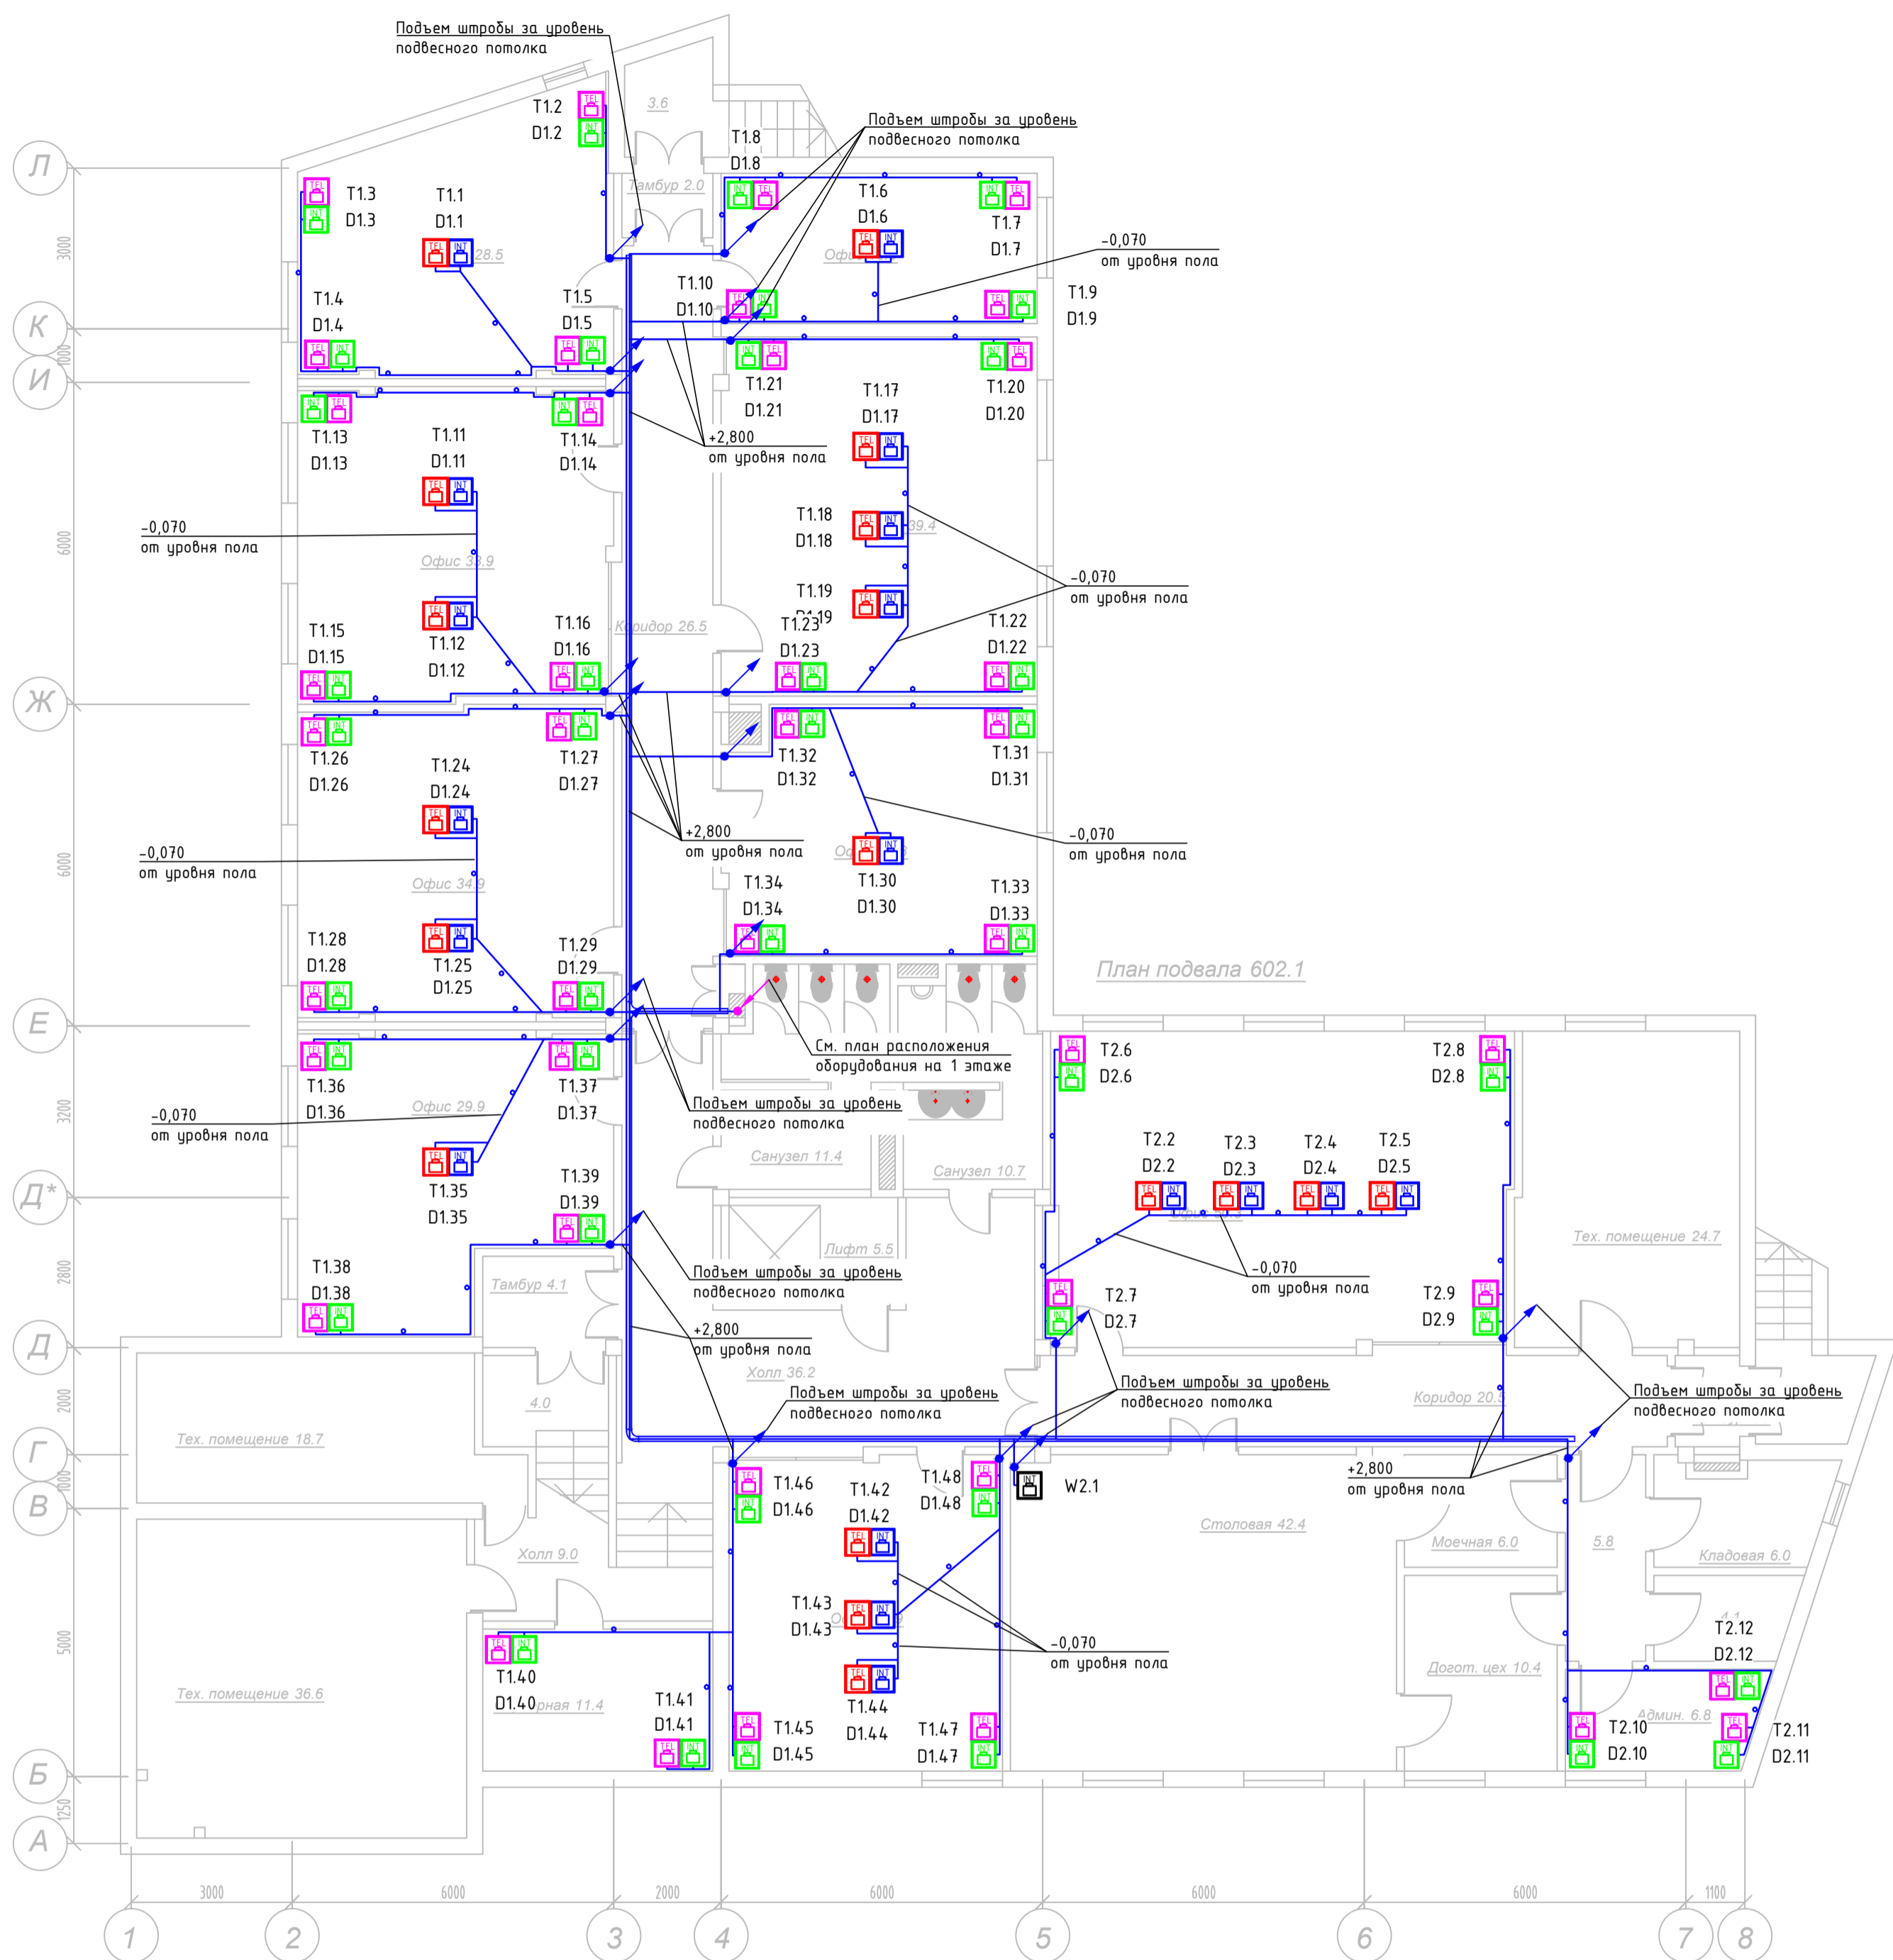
Подъем штробы за уровень подвесного потолка

3.6

T1.2
D1.2

Подъем штробы за уровень подвесного потолка

T1.8
D1.8

Л

Тамбур 2.0

T1.3
D1.3

T1.1
D1.1

28.5

T1.6
D1.6

T1.7
D1.7

-0,070
от уровня пола

3000

Офис

T1.10
D1.10

T1.9
D1.9

T1.4
D1.4

T1.5
D1.5

К

И

1000

T1.21
D1.21

T1.20
D1.20

T1.17
D1.17

T1.13
D1.13

T1.11
D1.11

T1.14
D1.14

+2,800
от уровня пола

-0,070
от уровня пола

6000

T1.18
D1.18

39.4

Офис 33.9

T1.19
D1.19

-0,070
от уровня пола

T1.15
D1.15

T1.12
D1.12

T1.16
D1.16

Коридор 26.5

T1.23
D1.23

T1.22
D1.22

Ж

T1.26
D1.26

T1.27
D1.27

T1.32
D1.32

T1.31
D1.31

T1.24
D1.24

+2,800
от уровня пола

-0,070
от уровня пола

-0,070
от уровня пола

6000

Офис 34.9

T1.30
D1.30

T1.34
D1.34

T1.33
D1.33

T1.28
D1.28

T1.25
D1.25

T1.29
D1.29

План подвала 602.1

Е

См. план расположения оборудования на 1 этаже

T2.6
D2.6

T2.8
D2.8

T1.36
D1.36

T1.37
D1.37

Подъем штробы за уровень подвесного потолка

-0,070
от уровня пола

Офис 29.9

3200

T2.2
D2.2

T2.3
D2.3

T2.4
D2.4

T2.5
D2.5

Санузел 11.4

Санузел 10.7

T1.35
D1.35

T1.39
D1.39

Д*

Лифт 5.5

Тех. помещение 24.7

T1.38
D1.38

2800

Тамбур 4.1

Подъем штробы за уровень подвесного потолка

-0,070
от уровня пола

T2.7
D2.7

T2.9
D2.9

Д

+2,800
от уровня пола

Холл 36.2

Подъем штробы за уровень подвесного потолка

Подъем штробы за уровень подвесного потолка

Подъем штробы за уровень подвесного потолка

Коридор 20.

2000

4.0

Тех. помещение 18.7

Г

T1.46
D1.46

T1.42
D1.42

T1.48
D1.48

W2.1

+2,800
от уровня пола

В

1000

Столовая 42.4

Моечная 6.0

5.8

Кладовая 6.0

Холл 9.0

T1.43
D1.43

-0,070
от уровня пола

T2.12
D2.12

5000

T1.40
D1.40

рная 11.4

Догот. цех 10.4

Тех. помещение 36.6

T1.41
D1.41

T1.45
D1.45

T1.44
D1.44

T1.47
D1.47

Админ. 6.8

T2.10
D2.10

T2.11
D2.11

Б

1250

А

3000

6000

2000

6000

6000

6000

1100

1

2

3

4

5

6

7

8